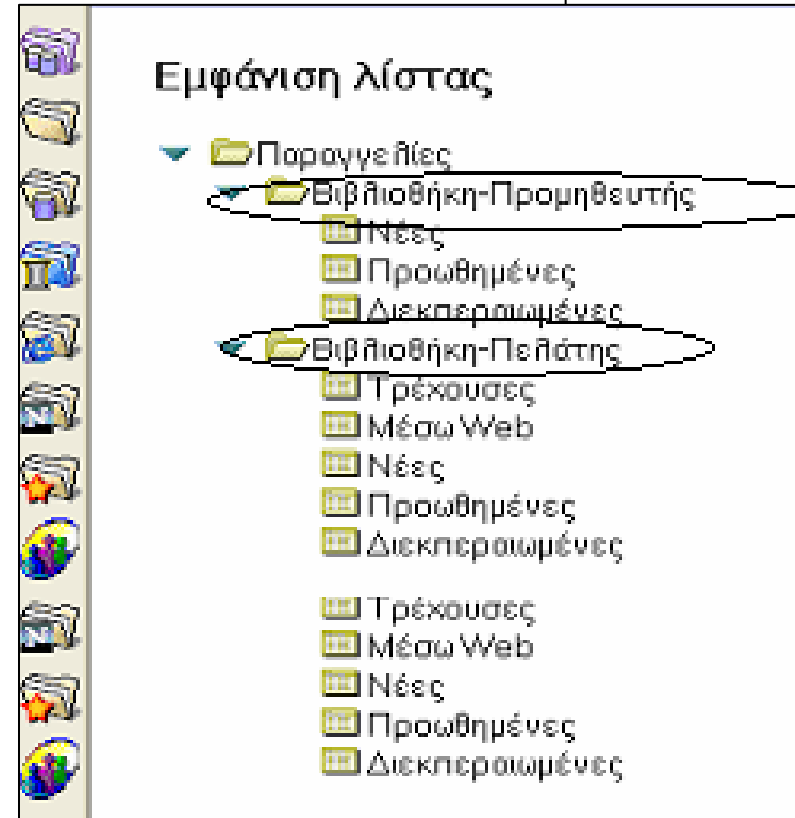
Εμφάνιση λίστας

Παραγγελίες

Βιβλιοθήκη-Προμηθευτής

Νέες

Προωθημένες

Διεκπεραιωμένες

Βιβλιοθήκη-Πελάτης

Τρέχουσες

Μέσω Web

Νέες

Προωθημένες

Διεκπεραιωμένες

Τρέχουσες

Μέσω Web

Νέες

Προωθημένες

Διεκπεραιωμένες